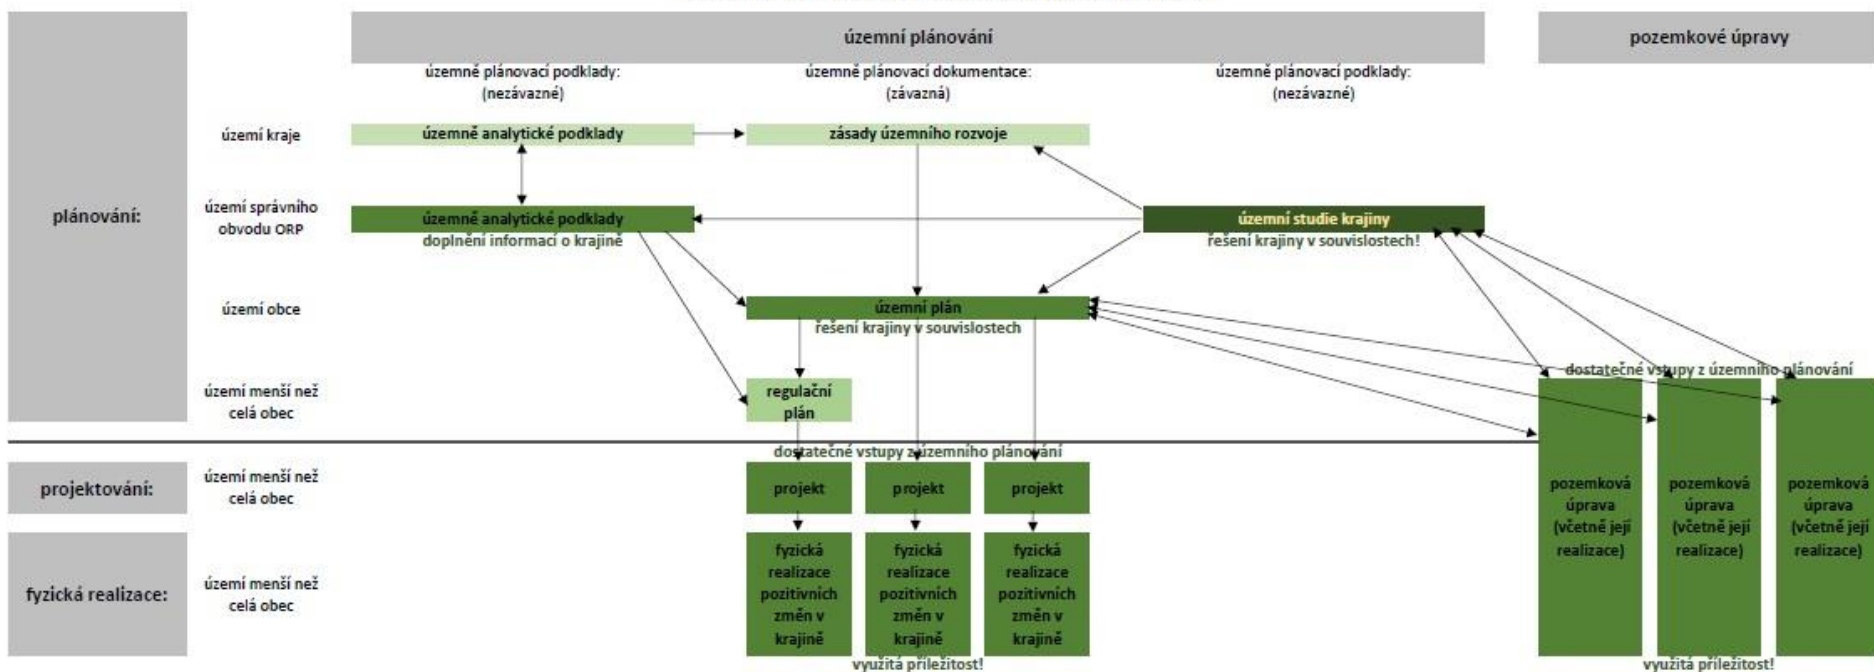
územní plánování

pozemkové úpravy

územně plánovací podklady: (nezávazné)

územně plánovací dokumentace: (závazná)

územně plánovací podklady: (nezávazné)

plánování:

území kraje

územně analytické podklady

zásady územního rozvoje

území správního obvodu ORP

územně analytické podklady
doplnění informací o krajině

územní studie krajiny
řešení krajiny v souvislostech!

území obce

územní plán
řešení krajiny v souvislostech

dostatečné vstupy z územního plánování

území menší než celá obec

regulační plán

dostatečné vstupy z územního plánování

projektování:

území menší než celá obec

projekt

projekt

projekt

pozemková úprava (včetně její realizace)

pozemková úprava (včetně její realizace)

pozemková úprava (včetně její realizace)

fyzická realizace:

území menší než celá obec

fyzická realizace pozitivních změn v krajině

fyzická realizace pozitivních změn v krajině

fyzická realizace pozitivních změn v krajině

využitá příležitost!

využitá příležitost!